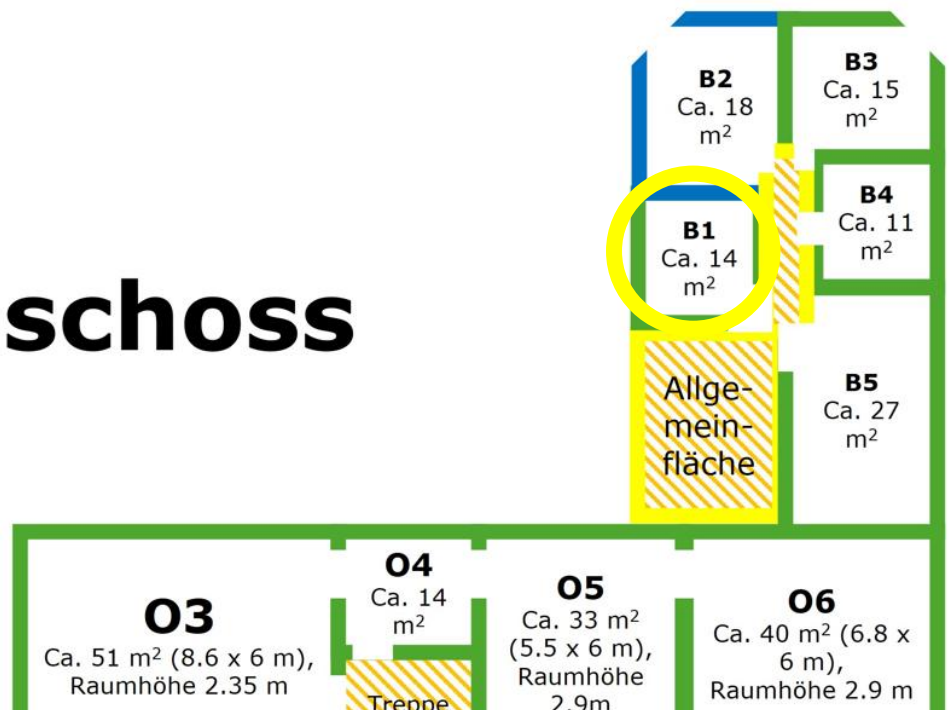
schoss

B2
Ca. 18 $m^2$

B3
Ca. 15 $m^2$

B4
Ca. 11 $m^2$

B1
Ca. 14 $m^2$

Allgemeinfläche

B5
Ca. 27 $m^2$

O3
Ca. 51 $m^2$ (8.6 x 6 m), Raumhöhe 2.35 m

O4
Ca. 14 $m^2$

Treppe

O5
Ca. 33 $m^2$ (5.5 x 6 m), Raumhöhe 2.9m

O6
Ca. 40 $m^2$ (6.8 x 6 m), Raumhöhe 2.9 m